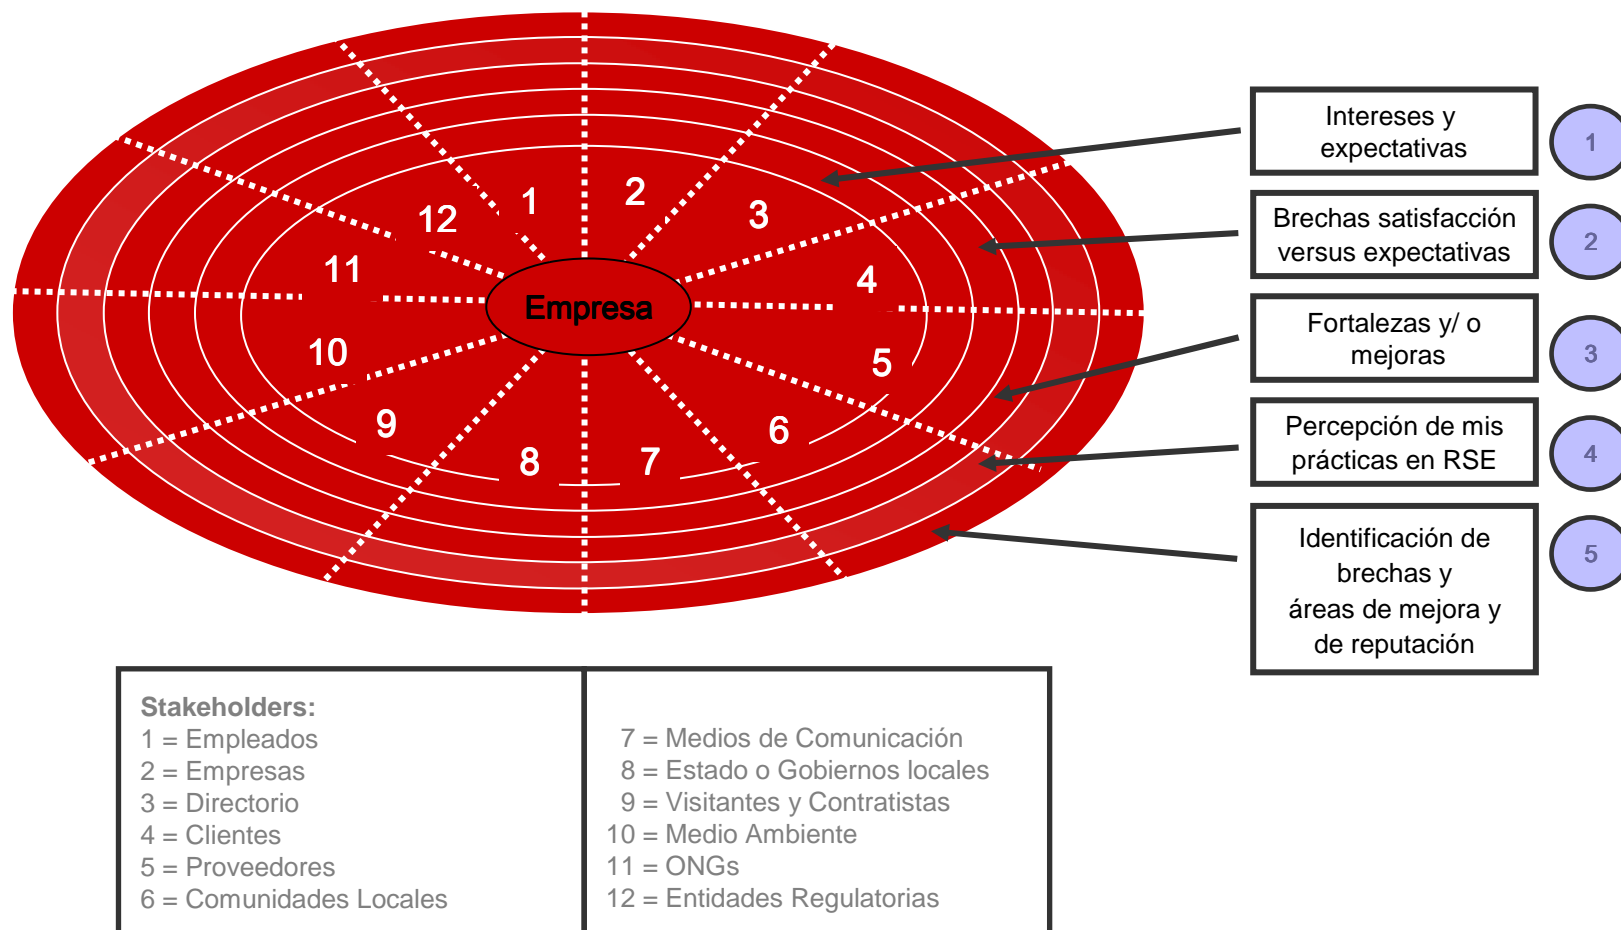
Empresa

1
2
3
4
5
6
7
8
9
10
11
12

Intereses y expectativas

1

Brechas satisfacción versus expectativas

2

Fortalezas y/ o mejoras

3

Percepción de mis prácticas en RSE

4

Identificación de brechas y áreas de mejora y de reputación

5

Stakeholders:
1 = Empleados
2 = Empresas
3 = Directorio
4 = Clientes
5 = Proveedores
6 = Comunidades Locales

7 = Medios de Comunicación
8 = Estado o Gobiernos locales
9 = Visitantes y Contratistas
10 = Medio Ambiente
11 = ONGs
12 = Entidades Regulatorias